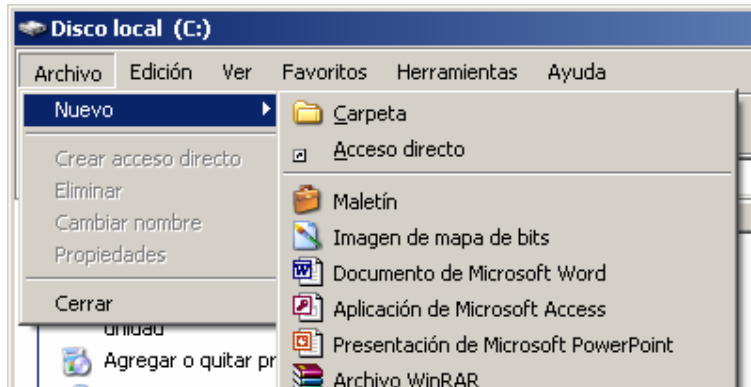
Disco local (C:)

Archivo Edición Ver Favoritos Herramientas Ayuda

Nuevo

Crear acceso directo
Eliminar
Cambiar nombre
Propiedades

Cerrar

unidad
Agregar o quitar pr

Carpeta
Acceso directo

Maletín
Imagen de mapa de bits
Documento de Microsoft Word
Aplicación de Microsoft Access
Presentación de Microsoft PowerPoint
Archivo WinRAR